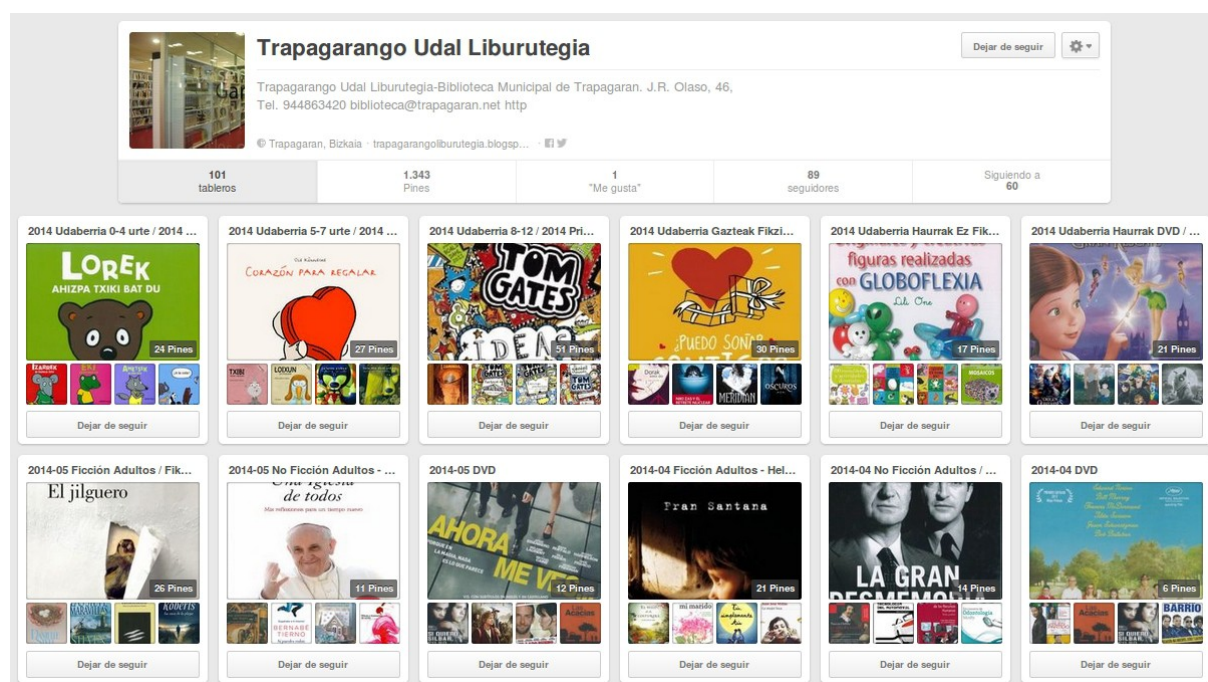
Trapagarango Udal Liburutegia

Dejar de seguir

Trapagarango Udal Liburutegia-Biblioteca Municipal de Trapagaran. J.R. Olaso, 46, Tel. 944863420 biblioteca@trapagaran.net http

Trapagaran, Bizkaia · trapagarangoliburutegia.blogsp...

101 tableros | 1.343 Pines | 1 "Me gusta" | 89 seguidores | Siguiendo a 60

2014 Udaberria 0-4 urte / 2014 ...
LOREK
AHIZPA TXIKI BAT DU
24 Pines
IZARREN
Dejar de seguir

2014 Udaberria 5-7 urte / 2014 ...
CORAZÓN PARA REGALAR
27 Pines
TXIBI
LODXUN
Dejar de seguir

2014 Udaberria 8-12 / 2014 Pri...
TOM GATES
IDEA
51 Pines
TOM GATES
Dejar de seguir

2014 Udaberria Gazteak Fikzi...
¿PUEDO SOÑAR
30 Pines
MERIDIAN
OSCUROS
Dejar de seguir

2014 Udaberria Haurrak Ez Fik...
figuras realizadas con GLOBOFLEXIA
Lili One
17 Pines
Dejar de seguir

2014 Udaberria Haurrak DVD / ...
21 Pines
Dejar de seguir

2014-05 Ficción Adultos / Fik...
El jilguero
26 Pines
Dejar de seguir

2014-05 No Ficción Adultos - ...
Una iglesia de todos
11 Pines
BERNABÉ TIERNO
Dejar de seguir

2014-05 DVD
AHORA ME VES
12 Pines
Acacias
Dejar de seguir

2014-04 Ficción Adultos - Hel...
Fran Santana
21 Pines
mi marido
Dejar de seguir

2014-04 No Ficción Adultos / ...
LA GRAN DESMEMORIA
14 Pines
Dejar de seguir

2014-04 DVD
6 Pines
Acacias
BARRIO
Dejar de seguir